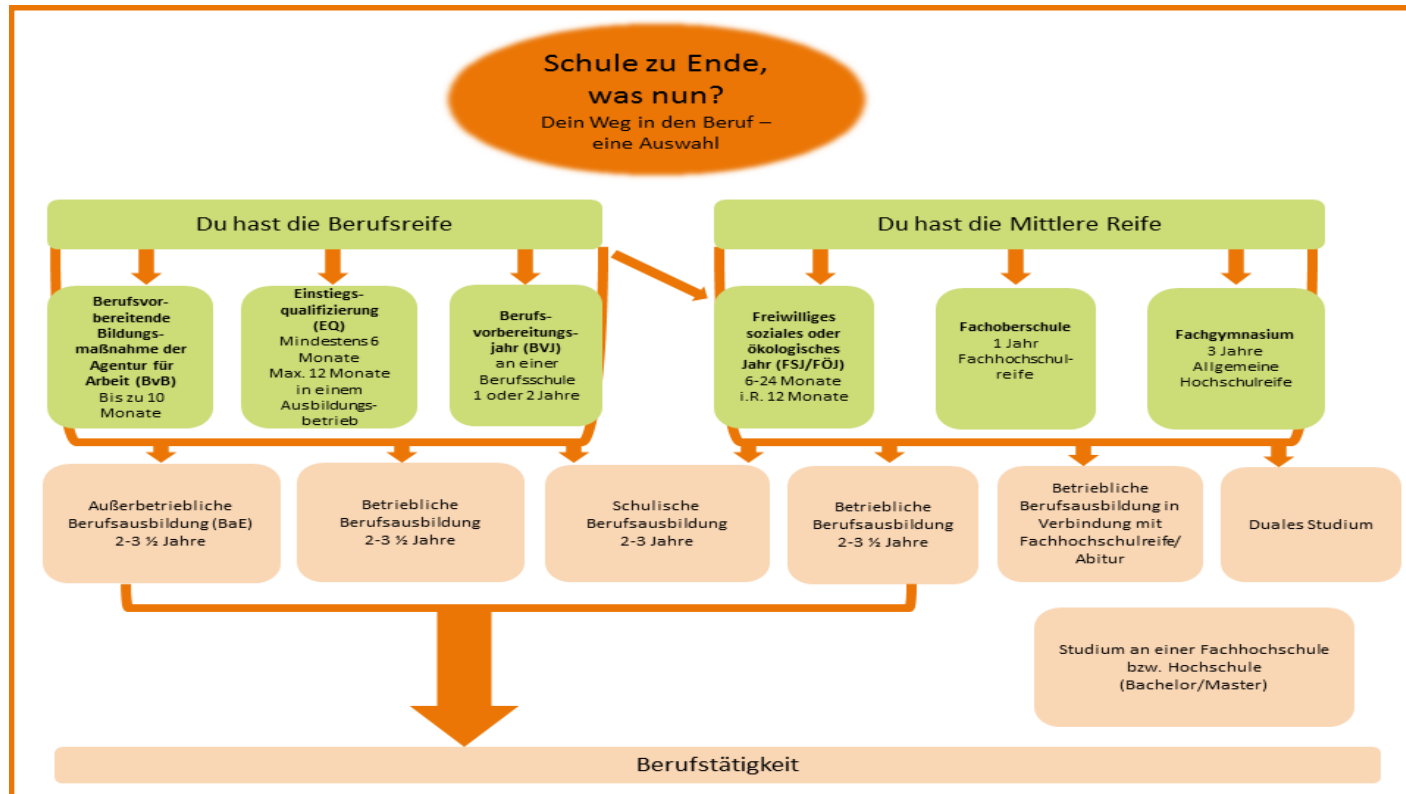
Schule zu Ende, was nun?
Dein Weg in den Beruf – eine Auswahl

Du hast die Berufsreife

Berufsvorbereitende Bildungsmaßnahme der Agentur für Arbeit (BvB)
Bis zu 10 Monate

Einstiegsqualifizierung (EQ)
Mindestens 6 Monate
Max. 12 Monate in einem Ausbildungsbetrieb

Berufsvorbereitungsjahr (BVJ)
an einer Berufsschule
1 oder 2 Jahre

Du hast die Mittlere Reife

Freiwilliges soziales oder ökologisches Jahr (FSJ/FÖJ)
6-24 Monate
i.R. 12 Monate

Fachoberschule
1 Jahr
Fachhochschulreife

Fachgymnasium
3 Jahre
Allgemeine Hochschulreife

Außerbetriebliche Berufsausbildung (BaE)
2-3 ½ Jahre

Betriebliche Berufsausbildung
2-3 ½ Jahre

Schulische Berufsausbildung
2-3 Jahre

Betriebliche Berufsausbildung
2-3 ½ Jahre

Betriebliche Berufsausbildung in Verbindung mit Fachhochschulreife/ Abitur

Duales Studium

Studium an einer Fachhochschule bzw. Hochschule (Bachelor/Master)

Berufstätigkeit